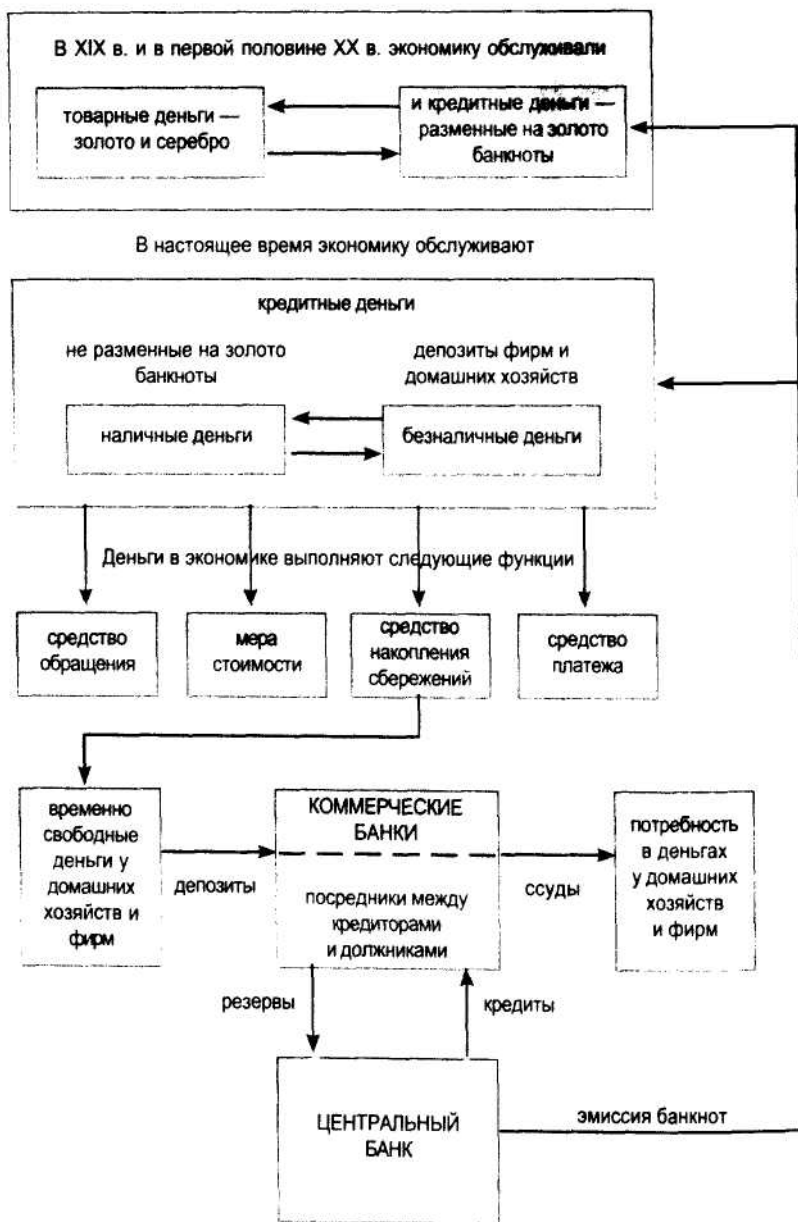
В XIX в. и в первой половине XX в. экономику обслуживали

товарные деньги — золото и серебро

и кредитные деньги — разменные на золото банкноты

В настоящее время экономику обслуживают

кредитные деньги

не разменные на золото банкноты

депозиты фирм и домашних хозяйств

наличные деньги

безналичные деньги

Деньги в экономике выполняют следующие функции

средство обращения

мера стоимости

средство накопления сбережений

средство платежа

временно свободные деньги у домашних хозяйств и фирм

депозиты

КОММЕРЧЕСКИЕ БАНКИ

посредники между кредиторами и должниками

ссуды

потребность в деньгах у домашних хозяйств и фирм

резервы

кредиты

ЦЕНТРАЛЬНЫЙ БАНК

эмиссия банкнот